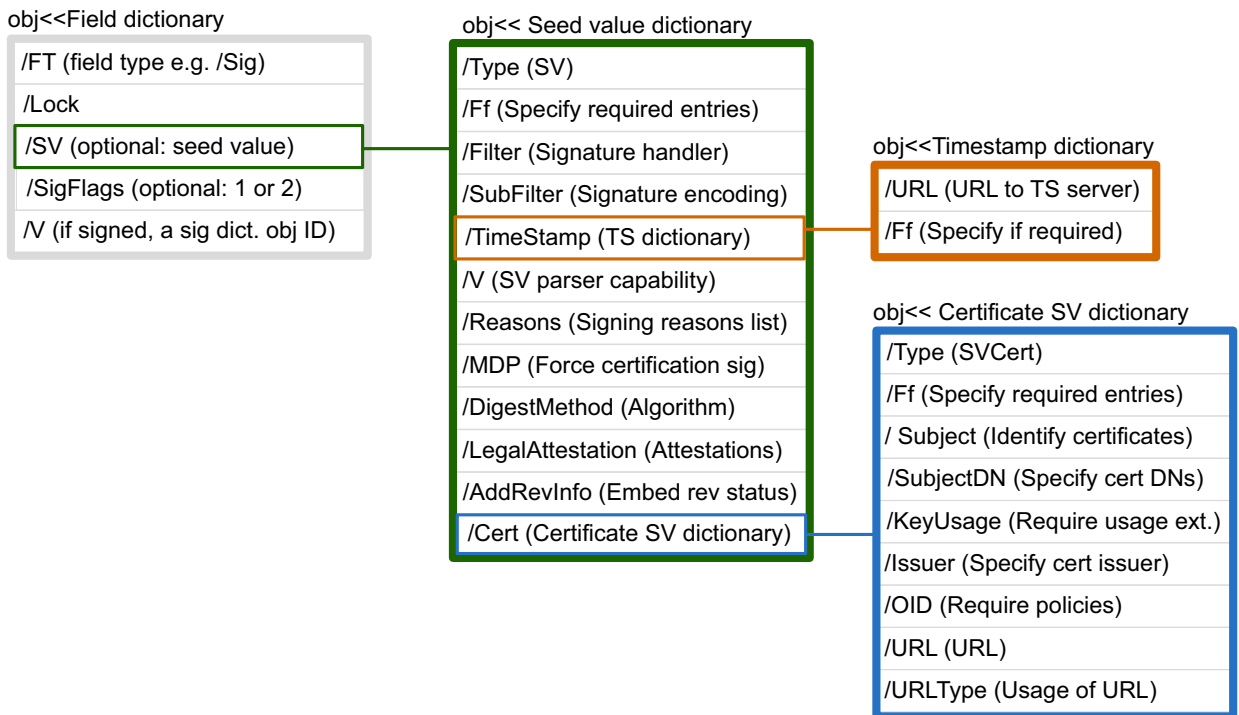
obj<<Field dictionary

/FT (field type e.g. /Sig)

/Lock

/SV (optional: seed value)

/SigFlags (optional: 1 or 2)

/V (if signed, a sig dict. obj ID)

obj<< Seed value dictionary

/Type (SV)

/Ff (Specify required entries)

/Filter (Signature handler)

/SubFilter (Signature encoding)

/TimeStamp (TS dictionary)

/V (SV parser capability)

/Reasons (Signing reasons list)

/MDP (Force certification sig)

/DigestMethod (Algorithm)

/LegalAttestation (Attestations)

/AddRevInfo (Embed rev status)

/Cert (Certificate SV dictionary)

obj<<Timestamp dictionary

/URL (URL to TS server)

/Ff (Specify if required)

obj<< Certificate SV dictionary

/Type (SVCert)

/Ff (Specify required entries)

/ Subject (Identify certificates)

/SubjectDN (Specify cert DNs)

/KeyUsage (Require usage ext.)

/Issuer (Specify cert issuer)

/OID (Require policies)

/URL (URL)

/URLType (Usage of URL)